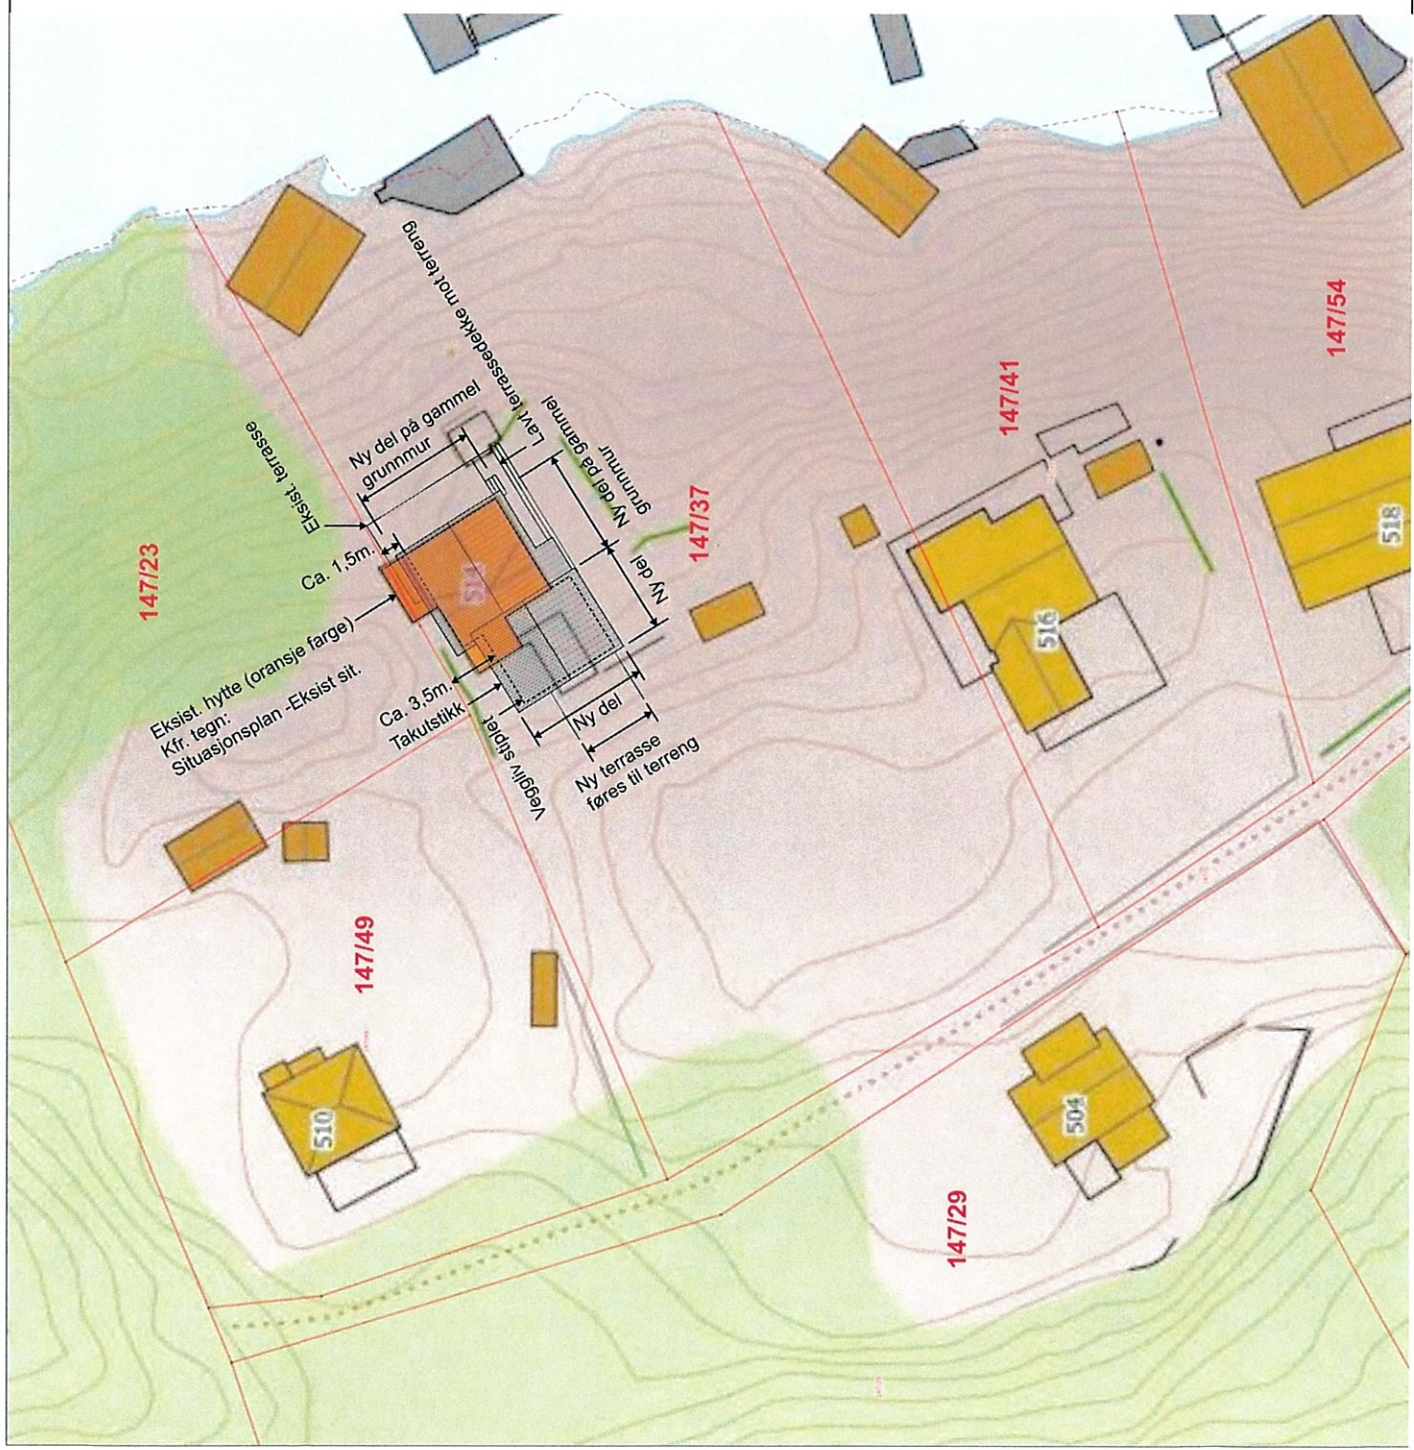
Lavt terrassedekke mot terreng

Ny del på gammel grunnmur

Ny del på gammel grunnmur

Eksist. terrasse

Ca. 1,5m.

514

Ny del

147/37

147/41

147/54

147/23

Eksist. hytte (oransje farge) Kfr. tegn: Situasjonsplan -Eksist sit.

Ca. 3,5m. Takutstikk

Veggliv stiplet

Ny del

Ny terrasse føres til terreng

516

518

147/49

510

504

147/29